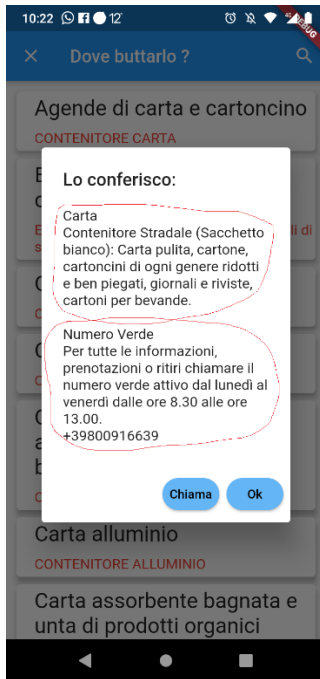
10:22 12°

DEBUG

Dove buttarlo ?

Agende di carta e cartoncino

CONTENITORE CARTA

Lo conferisco:

Carta
Contenitore Stradale (Sacchetto bianco): Carta pulita, cartone, cartoncini di ogni genere ridotti e ben piegati, giornali e riviste, cartoni per bevande.

Numero Verde
Per tutte le informazioni, prenotazioni o ritiri chiamare il numero verde attivo dal lunedì al venerdì dalle ore 8.30 alle ore 13.00.
+39800916639

Chiama

Ok

Carta alluminio

CONTENITORE ALLUMINIO

Carta assorbente bagnata e unta di prodotti organici